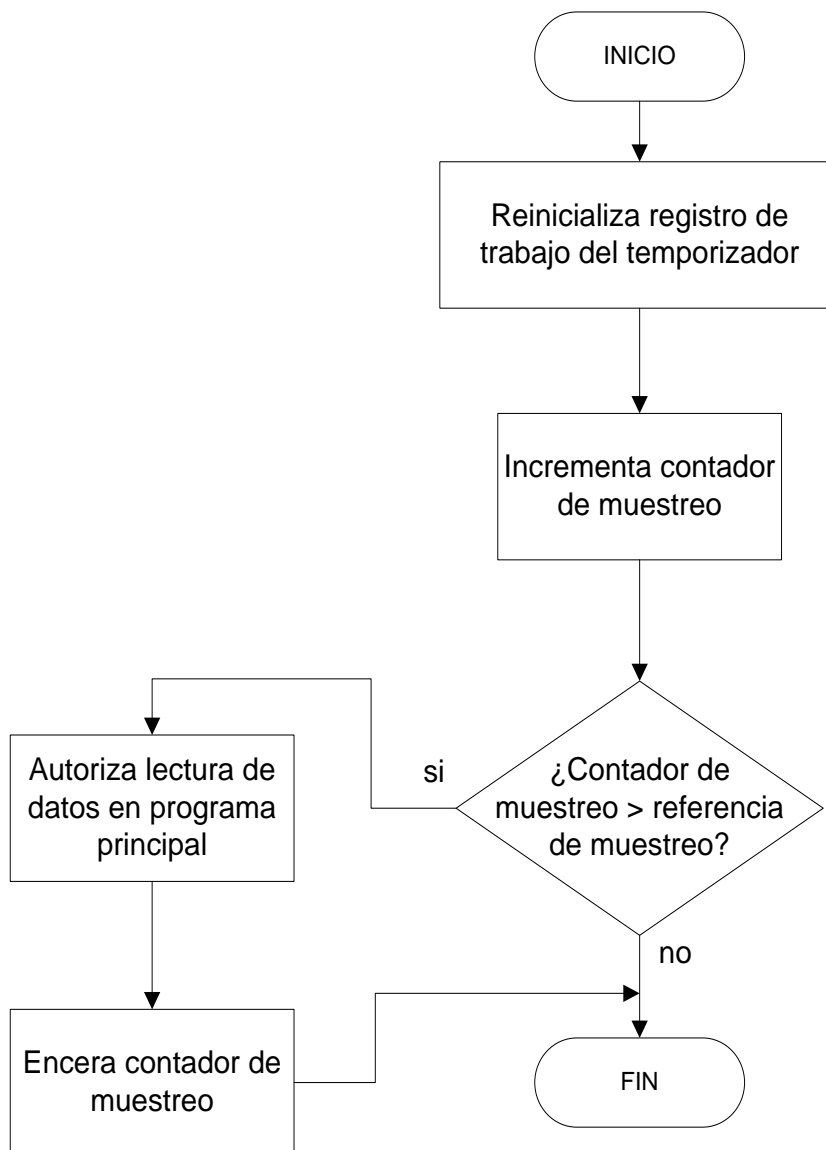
INICIO

Reinicializa registro de trabajo del temporizador

Incrementa contador de muestreo

¿Contador de muestreo > referencia de muestreo?

si

Autoriza lectura de datos en programa principal

Encera contador de muestreo

no

FIN